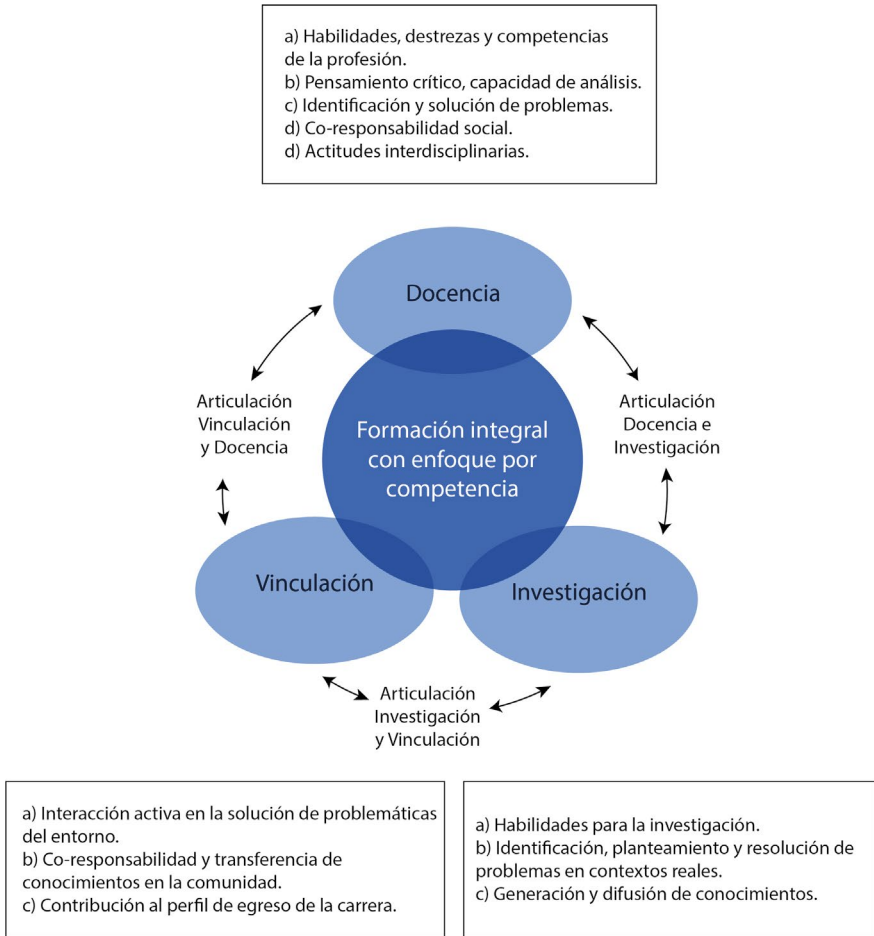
a) Habilidades, destrezas y competencias de la profesión.
b) Pensamiento crítico, capacidad de análisis.
c) Identificación y solución de problemas.
d) Co-responsabilidad social.
d) Actitudes interdisciplinarias.

Docencia

Articulación Vinculación y Docencia

Formación integral con enfoque por competencia

Articulación Docencia e Investigación

Vinculación

Investigación

Articulación Investigación y Vinculación

a) Interacción activa en la solución de problemáticas del entorno.
b) Co-responsabilidad y transferencia de conocimientos en la comunidad.
c) Contribución al perfil de egreso de la carrera.

a) Habilidades para la investigación.
b) Identificación, planteamiento y resolución de problemas en contextos reales.
c) Generación y difusión de conocimientos.